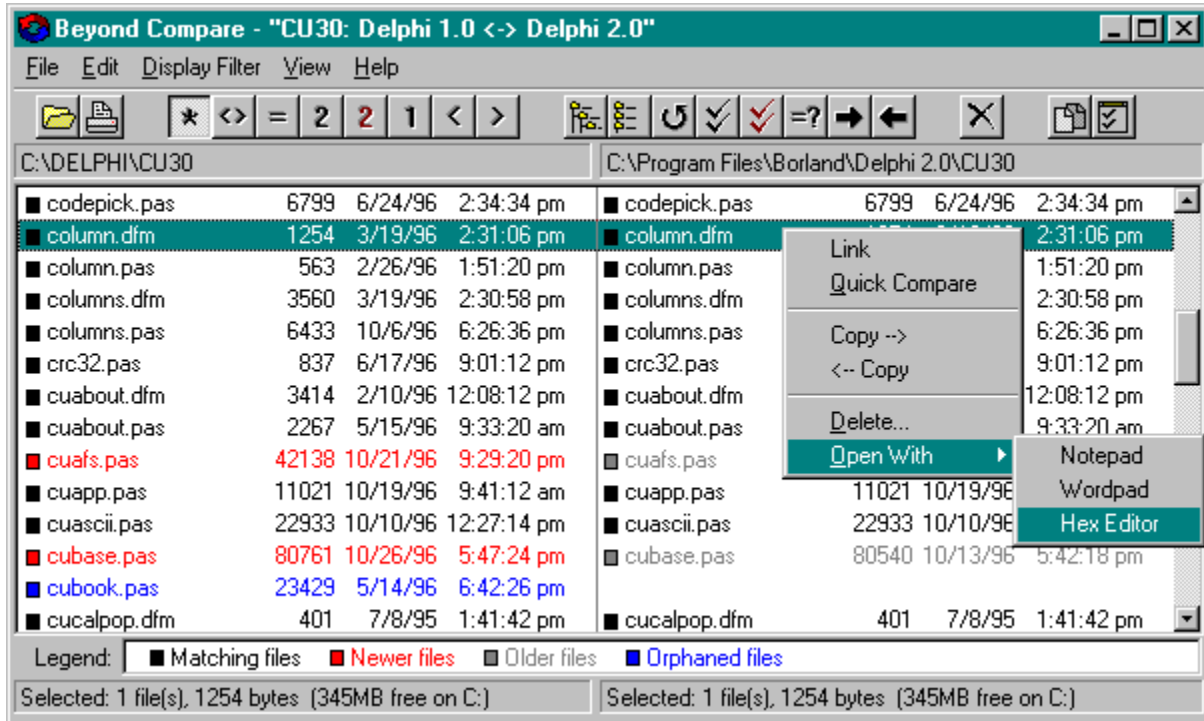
Beyond Compare - "CU30: Delphi 1.0 <-> Delphi 2.0"

File Edit Display Filter View Help

* <> = 2 2 1 < > =?

C:\DELPHI\CU30

| | | | |
|---|---|---|---|
| codepick.pas | 6799 | 6/24/96 | 2:34:34 pm |
| column.dfm | 1254 | 3/19/96 | 2:31:06 pm |
| column.pas | 563 | 2/26/96 | 1:51:20 pm |
| columns.dfm | 3560 | 3/19/96 | 2:30:58 pm |
| columns.pas | 6433 | 10/6/96 | 6:26:36 pm |
| crc32.pas | 837 | 6/17/96 | 9:01:12 pm |
| cuabout.dfm | 3414 | 2/10/96 | 12:08:12 pm |
| cuabout.pas | 2267 | 5/15/96 | 9:33:20 am |
| cuafs.pas | 42138 | 10/21/96 | 9:29:20 pm |
| cuapp.pas | 11021 | 10/19/96 | 9:41:12 am |
| cuascii.pas | 22933 | 10/10/96 | 12:27:14 pm |
| cubase.pas | 80761 | 10/26/96 | 5:47:24 pm |
| cubook.pas | 23429 | 5/14/96 | 6:42:26 pm |
| cucalpop.dfm | 401 | 7/8/95 | 1:41:42 pm |

C:\Program Files\Borland\Delphi 2.0\CU30

| | | | |
|---|---|---|---|
| codepick.pas | 6799 | 6/24/96 | 2:34:34 pm |
| column.dfm | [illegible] | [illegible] | 2:31:06 pm |
| column.pas | | | 1:51:20 pm |
| columns.dfm | | | 2:30:58 pm |
| columns.pas | | | 6:26:36 pm |
| crc32.pas | | | 9:01:12 pm |
| cuabout.dfm | | | 12:08:12 pm |
| cuabout.pas | | | 9:33:20 am |
| cuafs.pas | | | |
| cuapp.pas | 11021 | 10/19/96 | |
| cuascii.pas | 22933 | 10/10/96 | |
| cubase.pas | 80540 | 10/13/96 | 5:42:18 pm |
| | | | |
| cucalpop.dfm | 401 | 7/8/95 | 1:41:42 pm |

Link
Quick Compare
Copy -->
<-- Copy
Delete...
Open With

Notepad
Wordpad
Hex Editor

Legend: Matching files Newer files Older files Orphaned files

Selected: 1 file(s), 1254 bytes (345MB free on C:)
Selected: 1 file(s), 1254 bytes (345MB free on C:)